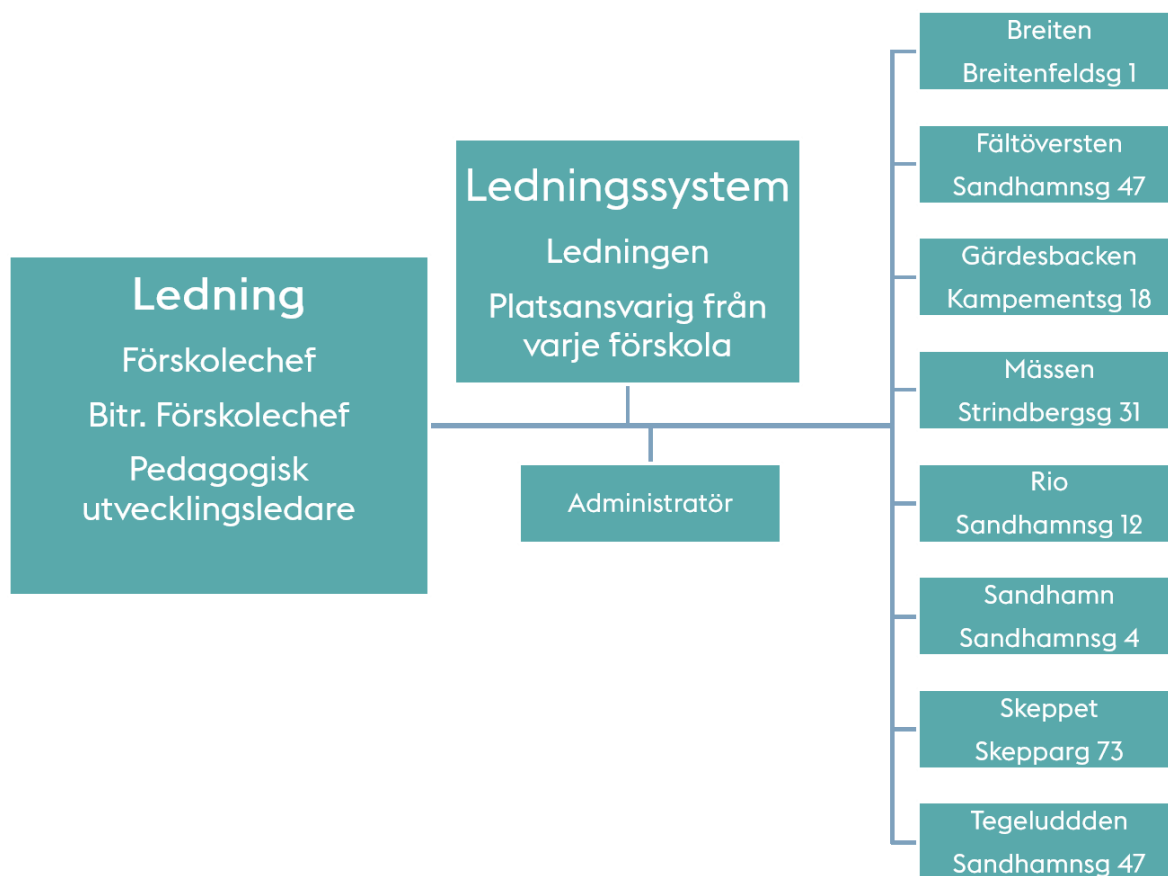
Ledning
Förskolechef
Bitr. Förskolechef
Pedagogisk utvecklingsledare

Ledningssystem
Ledningen
Platsansvarig från varje förskola

Administratör

Breiten
Breitenfeldsg 1

Fältöversten
Sandhamnsg 47

Gärdesbacken
Kampementsg 18

Mässen
Strindbergsg 31

Rio
Sandhamnsg 12

Sandhamn
Sandhamnsg 4

Skeppet
Skepparg 73

Tegeluddden
Sandhamnsg 47